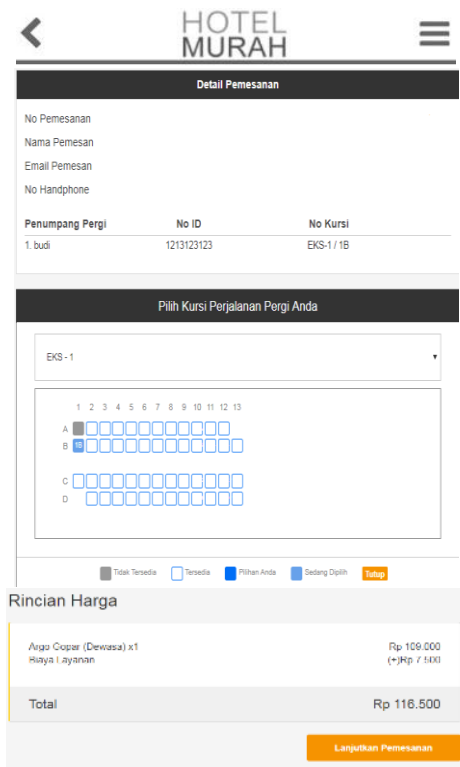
HOTEL MURAH

Detail Pemesanan

No Pemesanan

Nama Pemesan

Email Pemesan

No Handphone

| Penumpang Pergi | No ID | No Kursi |
|---|---|---|
| 1. budi | 1213123123 | EKS-1 / 1B |

Pilih Kursi Perjalanan Pergi Anda

EKS - 1

1 2 3 4 5 6 7 8 9 10 11 12 13

A

B 1B

C

D

Tidak Tersedia Tersedia Pilihan Anda Sedang Dipilih Tutup

Rincian Harga

Argo Copar (Dewasa) x1 Rp 109.000

Biaya Layanan (+)Rp 7.500

Total Rp 116.500

Lanjutkan Pemesanan